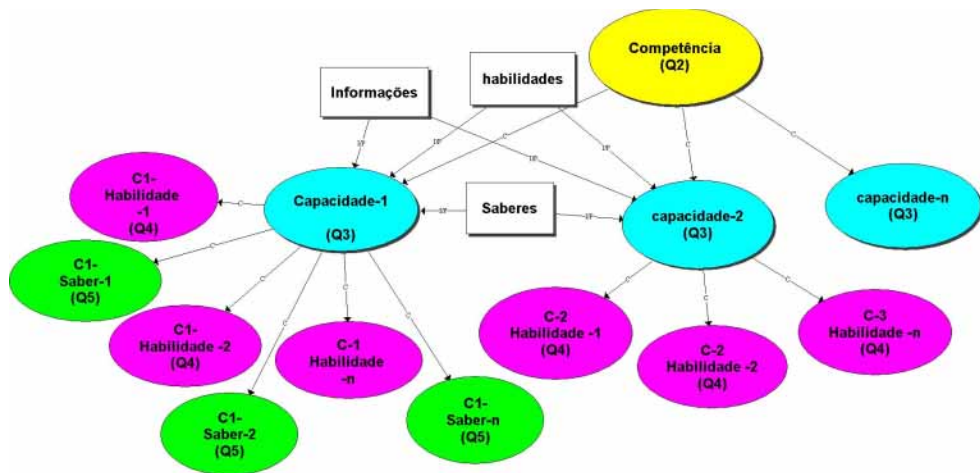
Competência
(Q2)

Informações

habilidades

C1-
Habilidade
-1
(Q4)

Capacidade-1

(Q3)

Saberes

capacidade-2
(Q3)

capacidade-n
(Q3)

C1-
Saber-1
(Q5)

C1-
Habilidade -2
(Q4)

C-1
Habilidade
-n

C1-
Saber-2
(Q5)

C1-
Saber-n
(Q5)

C-2
Habilidade -1
(Q4)

C-2
Habilidade -2
(Q4)

C-3
Habilidade -n
(Q4)